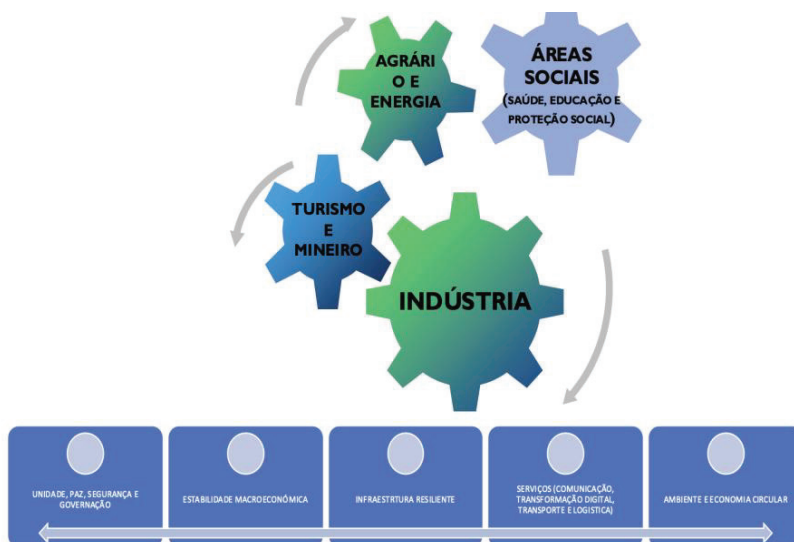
AGRÁRIO E ENERGIA

ÁREAS SOCIAIS
(SAÚDE, EDUCAÇÃO E PROTEÇÃO SOCIAL)

TURISMO E MINEIRO

INDÚSTRIA

UNIDADE, PAZ, SEGURANÇA E GOVERNAÇÃO

ESTABILIDADE MACROECONÓMICA

INFRAESTRTURA RESILIENTE

SERVIÇOS (COMUNICAÇÃO, TRANSFORMAÇÃO DIGITAL, TRANSPORTE E LOGISTICA)

AMBIENTE E ECONOMIA CIRCULAR